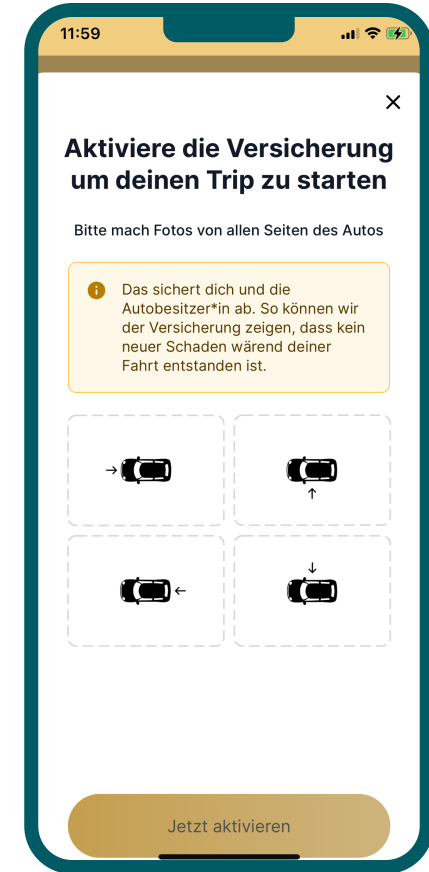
11:59

×

Aktiviere die Versicherung um deinen Trip zu starten

Bitte mach Fotos von allen Seiten des Autos

Das sichert dich und die Autobesitzer*in ab. So können wir der Versicherung zeigen, dass kein neuer Schaden wärend deiner Fahrt entstanden ist.

Jetzt aktivieren